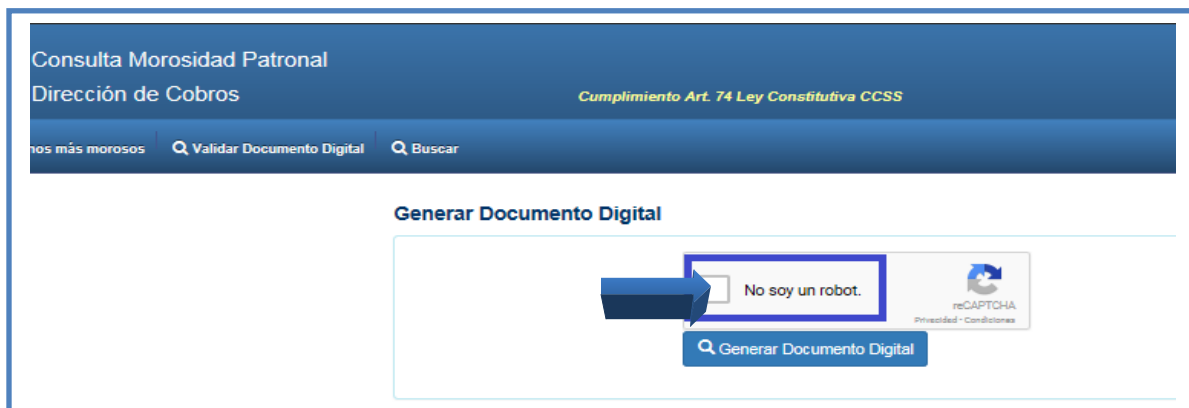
Consulta Morosidad Patronal
Dirección de Cobros

Cumplimiento Art. 74 Ley Constitutiva CCSS

nos más morosos
Validar Documento Digital
Buscar

Generar Documento Digital

No soy un robot.
reCAPTCHA
Privacidad - Condiciones

Generar Documento Digital